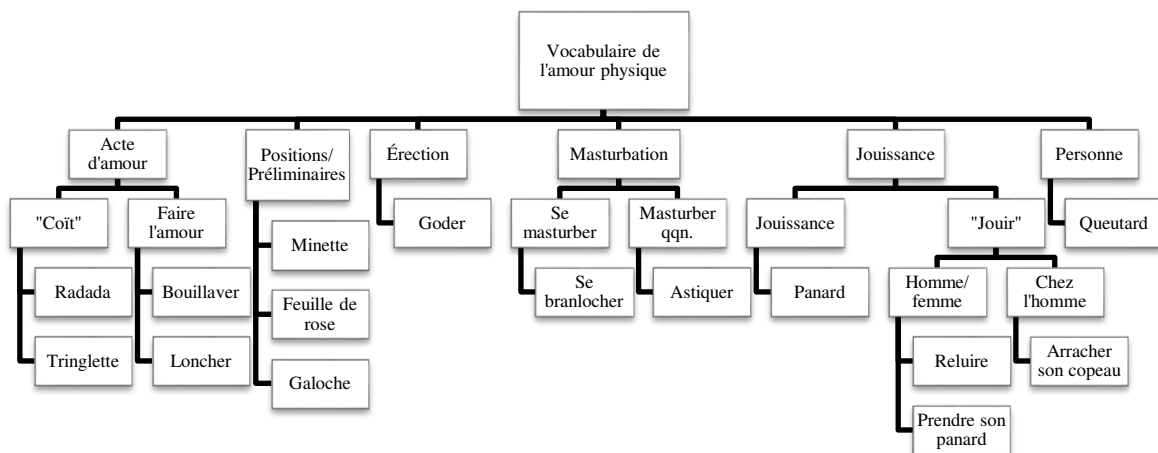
Vocabulaire de l'amour physique

Acte d'amour

"Coït"

Radada

Tringlette

Faire l'amour

Bouillaver

Loncher

Positions/ Préliminaires

Minette

Feuille de rose

Galoche

Érection

Goder

Masturbation

Se masturber

Se branlocher

Masturber qqn.

Astiquer

Jouissance

Jouissance

Panard

"Jouir"

Homme/ femme

Reluire

Prendre son panard

Chez l'homme

Arracher son copeau

Personne

Queutard